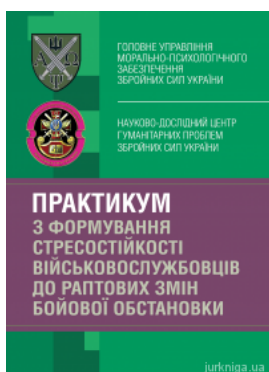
ГОЛОВНЕ УПРАВЛІННЯ МОРАЛЬНО-ПСИХОЛОГІЧНОГО ЗАБЕЗПЕЧЕННЯ ЗБРОЙНИХ СИЛ УКРАЇНИ

НАУКОВО-ДОСЛІДНИЙ ЦЕНТР ГУМАНІТАРНИХ ПРОБЛЕМ ЗБРОЙНИХ СИЛ УКРАЇНИ

ПРАКТИКУМ
З ФОРМУВАННЯ СТРЕСОСТІЙКОСТІ ВІЙСЬКОВОСЛУЖБОВЦІВ ДО РАПТОВИХ ЗМІН БОЙОВОЇ ОБСТАНОВКИ

jurkniga.ua